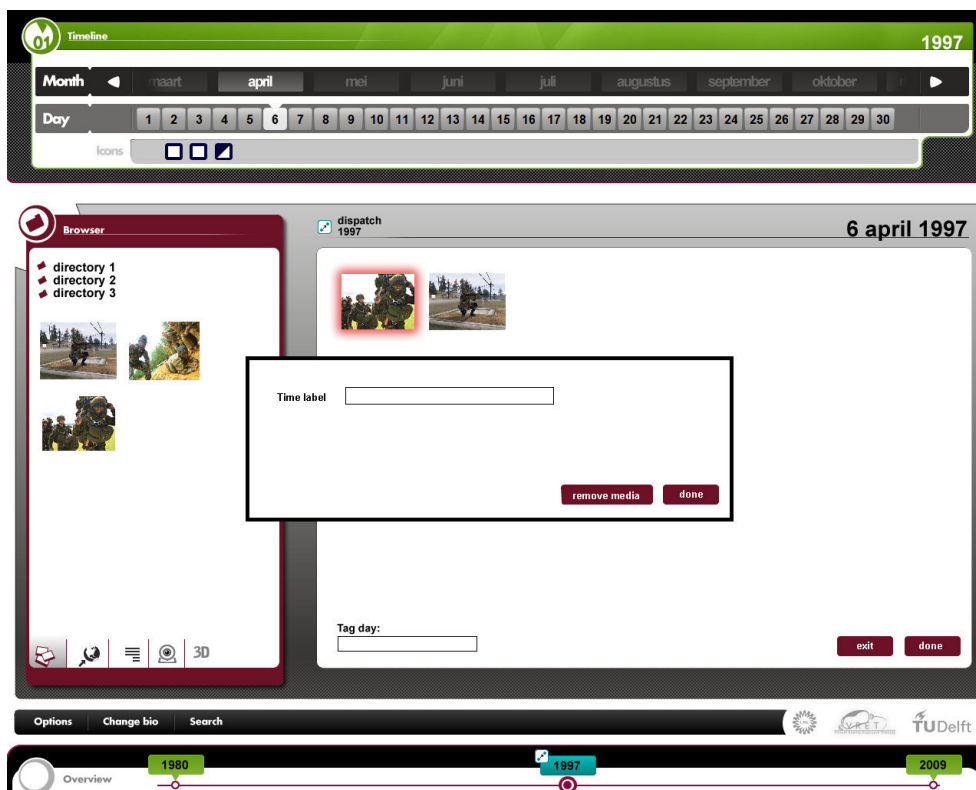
Timeline

1997

Month ◀ maart april mei juni juli augustus september oktober ▶

Day 1 2 3 4 5 6 7 8 9 10 11 12 13 14 15 16 17 18 19 20 21 22 23 24 25 26 27 28 29 30

Icons

Browser

directory 1
directory 2
directory 3

dispatch
1997

6 april 1997

Time label

remove media

done

Tag day:

exit

done

3D

Options Change bio Search

TUDelft

Overview

1980

1997

2009